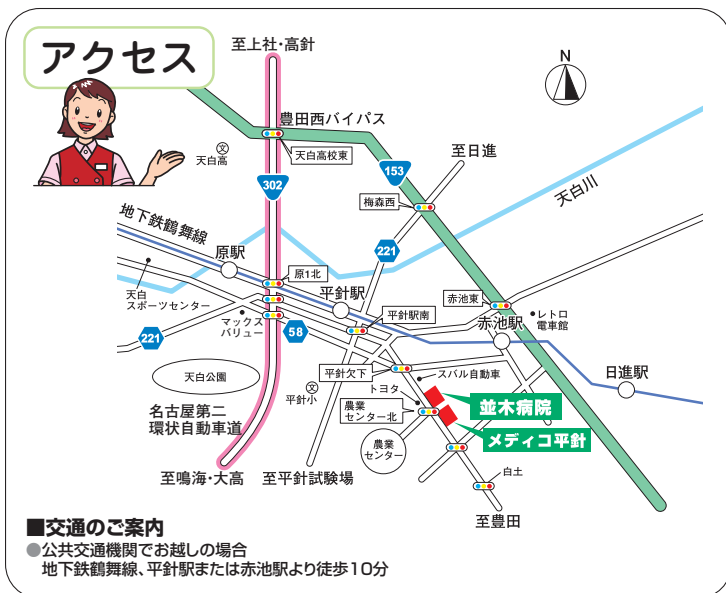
アクセス

至上社・高針

N

豊田西バイパス

天白高

天白高校東

302

153

至日進

梅森西

天白川

地下鉄鶴舞線

原駅

221

原1北

平針駅

赤池東

天白スポーツセンター

マックスバリュー

平針駅南

赤池駅

レトロ電車館

221

58

日進駅

天白公園

平針交下

スバル自動車

トヨタ

平針小

名古屋第二環状自動車道

農業センター北

並木病院

メディコ平針

農業センター

白土

至鳴海・大高

至平針試験場

至豊田

■交通のご案内
●公共交通機関でお越しの場合
地下鉄鶴舞線、平針駅または赤池駅より徒歩10分